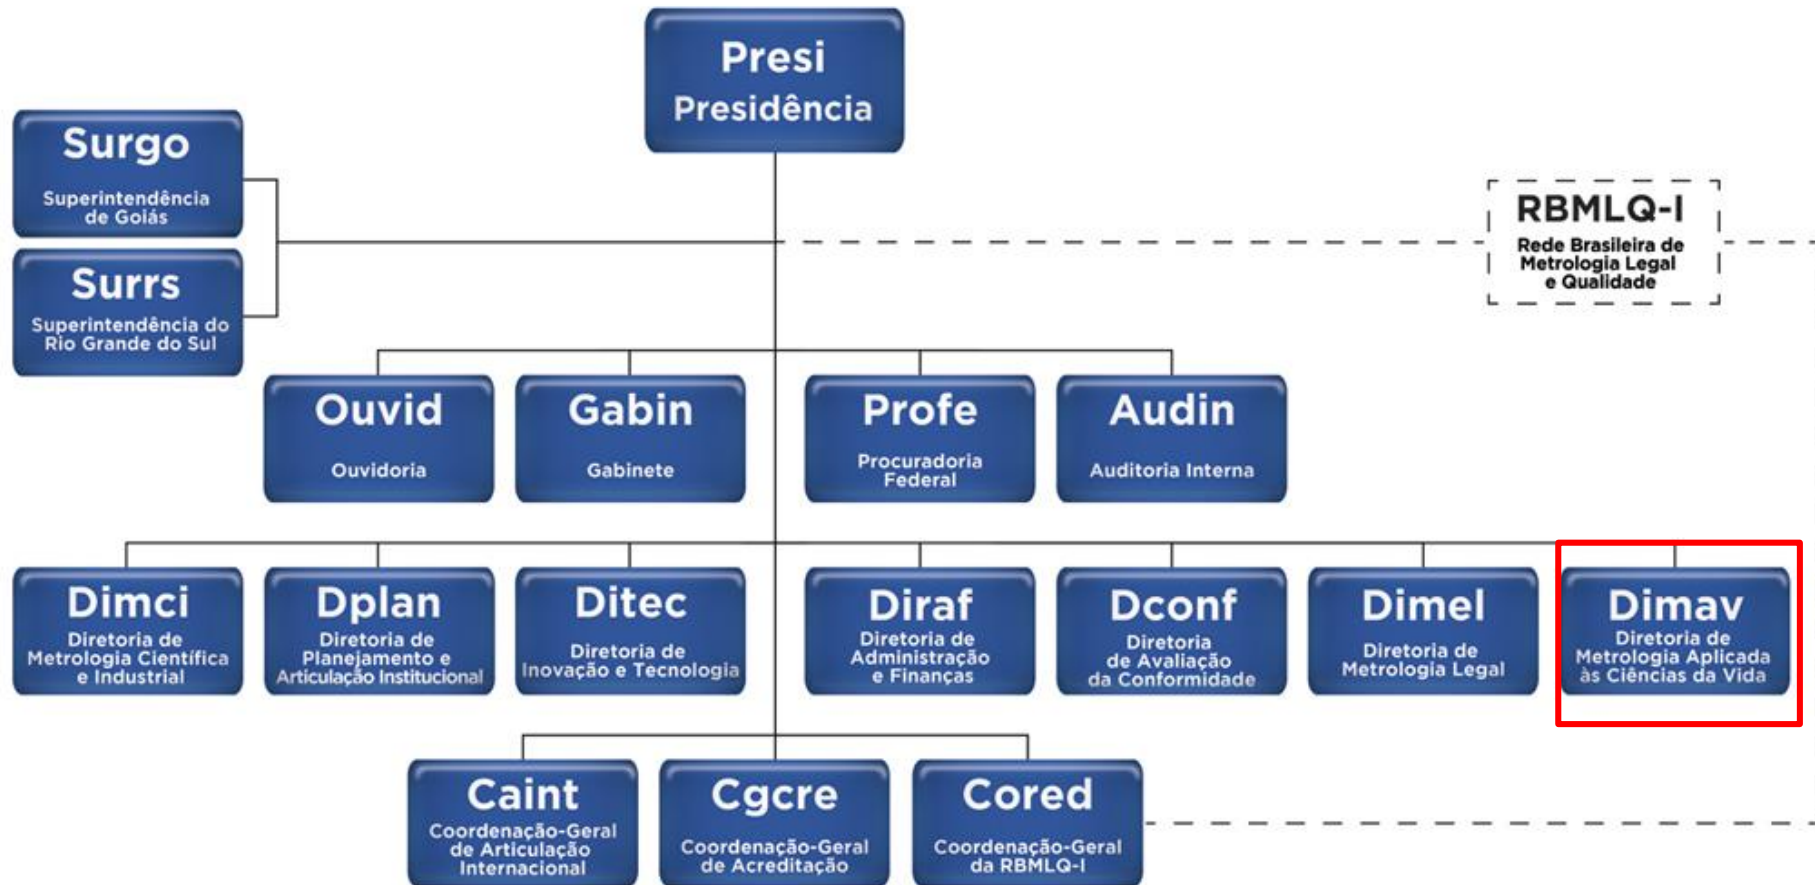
Presi
Presidência

Surgo
Superintendência de Goiás

Surrs
Superintendência do Rio Grande do Sul

RBMLQ-I
Rede Brasileira de Metrologia Legal e Qualidade

Ouvid
Ouvidoria

Gabin
Gabinete

Profe
Procuradoria Federal

Audin
Auditoria Interna

Dimci
Diretoria de Metrologia Científica e Industrial

Dplan
Diretoria de Planejamento e Articulação Institucional

Ditec
Diretoria de Inovação e Tecnologia

Diraf
Diretoria de Administração e Finanças

Dconf
Diretoria de Avaliação da Conformidade

Dimel
Diretoria de Metrologia Legal

Dimav
Diretoria de Metrologia Aplicada às Ciências da Vida

Caint
Coordenação-Geral de Articulação Internacional

Cgcre
Coordenação-Geral de Acreditação

Cored
Coordenação-Geral da RBMLQ-I